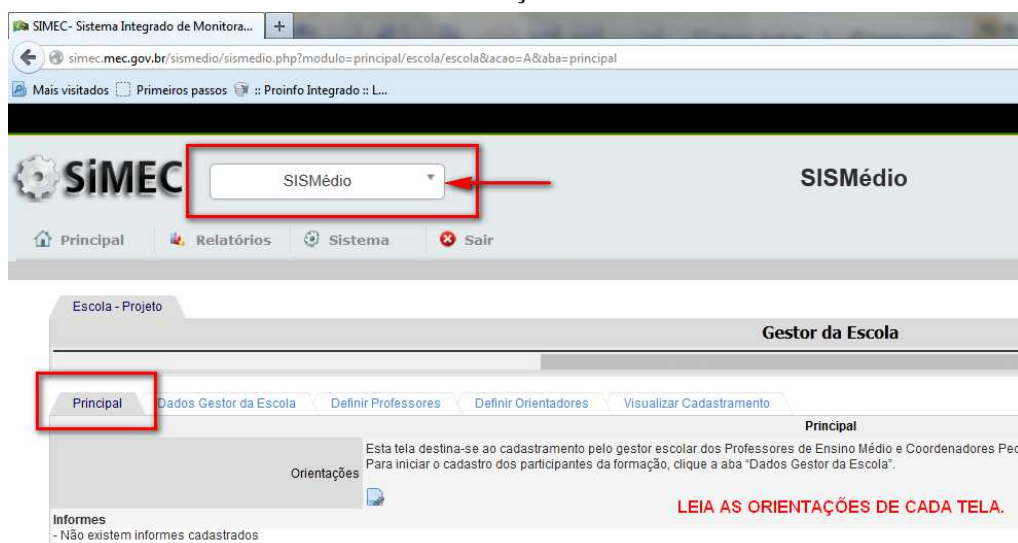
SIMEC- Sistema Integrado de Monitora... +

simec.mec.gov.br/sismedio/sismedio.php?modulo=principal/escola/escola&acao=A&aba=principal

Mais visitados Primeiros passos :: Proinfo Integrado :: L...

SiMEC

SISMédio

SISMédio

Principal Relatórios Sistema Sair

Escola - Projeto

Gestor da Escola

Principal Dados Gestor da Escola Definir Professores Definir Orientadores Visualizar Cadastramento

Principal

Orientações

Esta tela destina-se ao cadastramento pelo gestor escolar dos Professores de Ensino Médio e Coordenadores Pe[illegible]
Para iniciar o cadastro dos participantes da formação, clique a aba "Dados Gestor da Escola".

LEIA AS ORIENTAÇÕES DE CADA TELA.

Informes
- Não existem informes cadastrados